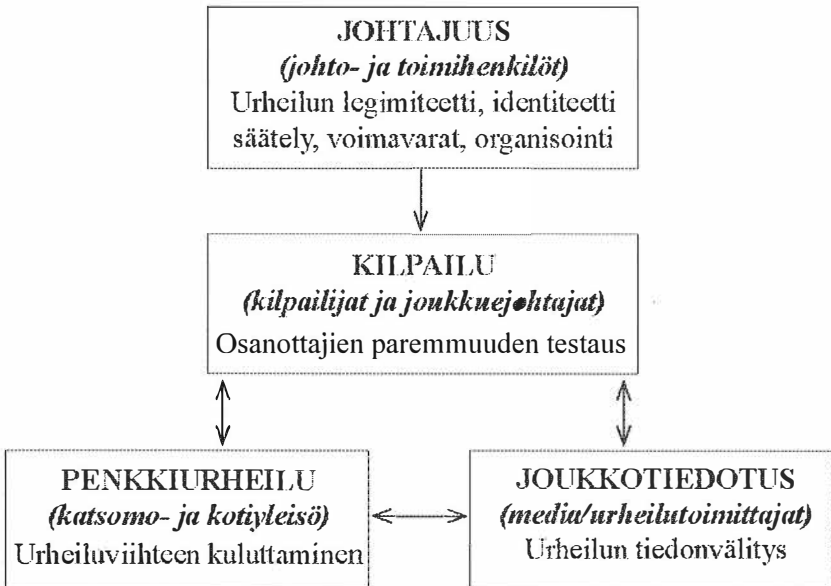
JOHTAJUUS
*(johto- ja toimihenkilöt)*
Urheilun legimiteetti, identiteetti säätely, voimavarat, organisointi

KILPAILU
*(kilpailijat ja joukkuejohtajat)*
Osanottajien paremmuuden testaus

PENKKIURHEILU
*(katsomo- ja kotiyleisö)*
Urheiluviihteen kuluttaminen

JOUKKOTIEDOTUS
*(media/urheilutoimittajat)*
Urheilun tiedonvälitys